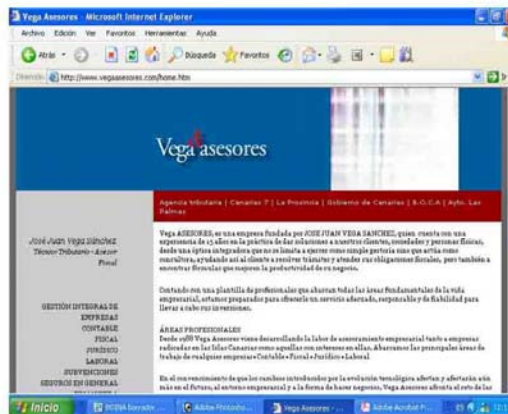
Vega Asesores - Microsoft Internet Explorer

Archivo Edición Ver Favoritos Herramientas Ayuda

Atrás Búsqueda Favoritos

Dirección http://www.vegaasesores.com/home.htm

Vega asesores

Agencia tributaria | Canarias 7 | La Provincia | Gobierno de Canarias | B.O.C.A | Ayto. Las Palmas

José Juan Vega Sánchez
Técnico Tributario - Asesor Fiscal

GESTIÓN INTEGRAL DE EMPRESAS
CONTABLE
FISCAL
JURÍDICO
LABORAL
SUBVENCIONES
SEGUROS EN GENERAL

Vega ASESORES, es una empresa fundada por JOSE JUAN VEGA SANCHEZ, quien cuenta con una experiencia de 15 años en la práctica de dar soluciones a nuestros clientes, sociedades y personas físicas, desde una óptica integradora que no se limita a ejercer como simple gestoría sino que actúa como consultora, ayudando así al cliente a resolver trámites y atender sus obligaciones fiscales, pero también a encontrar fórmulas que mejoren la productividad de su negocio.

Contando con una plantilla de profesionales que abarcan todas las áreas fundamentales de la vida empresarial, estamos preparados para ofrecerle un servicio adecuado, responsable y de fiabilidad para llevar a cabo sus inversiones.

ÁREAS PROFESIONALES
Desde 1988 Vega Asesores viene desarrollando la labor de asesoramiento empresarial tanto a empresas radicadas en las Islas Canarias como aquellas con intereses en ellas. Abarcamos las principales áreas de trabajo de cualquier empresa • Contable • Fiscal • Jurídico • Laboral

En el convencimiento de que los cambios introducidos por la evolución tecnológica afectan y afectarán aún más en el futuro, al entorno empresarial y a la forma de hacer negocios, Vega Asesores afronta el reto de la

Inicio | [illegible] | Adobe Photosho... | Vega Asesores - ... | Adobe Acrobat P... | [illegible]